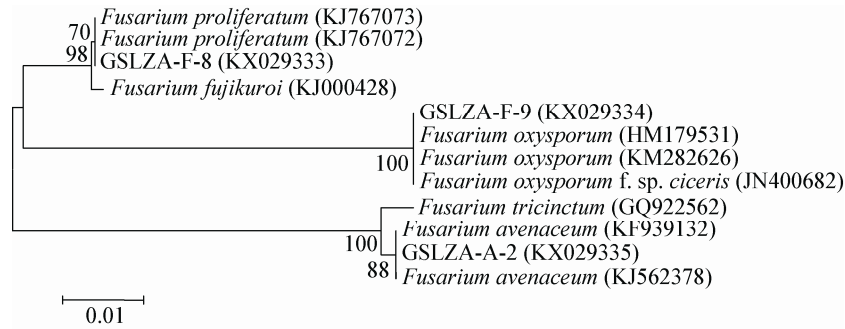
70
Fusarium proliferatum (KJ767073)
Fusarium proliferatum (KJ767072)
98
GSLZA-F-8 (KX029333)
Fusarium fujikuroi (KJ000428)

GSLZA-F-9 (KX029334)
Fusarium oxysporum (HM179531)
100
Fusarium oxysporum (KM282626)
Fusarium oxysporum f. sp. ciceris (JN400682)

Fusarium tricinctum (GQ922562)
100
Fusarium avenaceum (KF939132)
GSLZA-A-2 (KX029335)
88
Fusarium avenaceum (KJ562378)

0.01